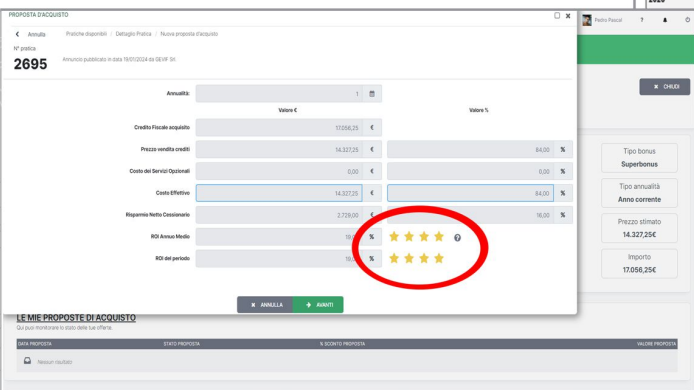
PROPOSTA D'ACQUISTO

Pedro Pascal

Annulla   Pratiche disponibili / Dettaglio Pratica / Nuova proposta d'acquisto

N° pratica
2695
Annuncio pubblicato in data 19/01/2024 da GEXIF Srl.

CHIUDI

Annualità: 1

Valore €   Valore %

Credito Fiscale acquisito 17.056,25 €

Prezzo vendita crediti 14.327,25 € 84,00 %

Costo dei Servizi Opzionali 0,00 € 0,00 %

Costo Effettivo 14.327,25 € 84,00 %

Risparmio Netto Cessionario 2.729,00 € 16,00 %

ROI Annuo Medio 19,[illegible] %

ROI del periodo 19,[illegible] %

Tipo bonus
Superbonus

Tipo annualità
Anno corrente

Prezzo stimato
14.327,25€

Importo
17.056,25€

ANNULLA   AVANTI

LE MIE PROPOSTE DI ACQUISTO
Qui puoi monitorare lo stato delle tue offerte.

DATA PROPOSTA   STATO PROPOSTA   % SCONTO PROPOSTA   VALORE PROPOSTA

Nessun risultato